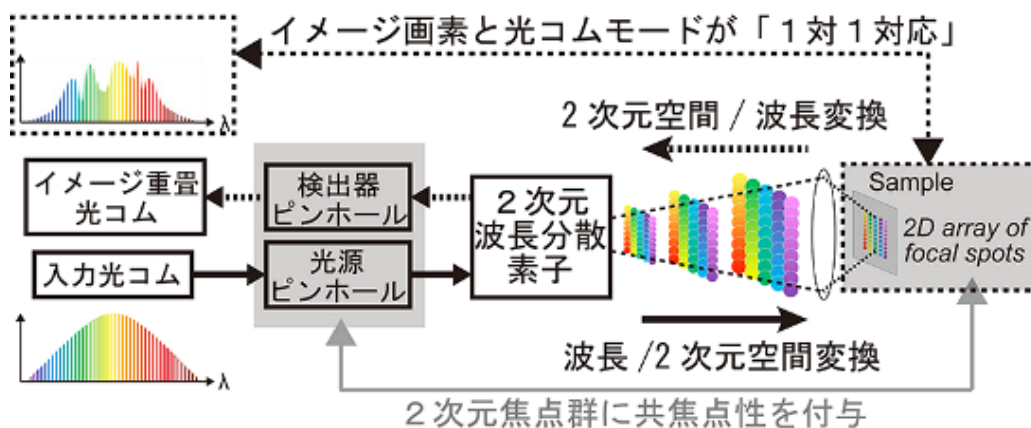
イメージ画素と光コムモードが「１対１対応」

λ

２次元空間 / 波長変換

イメージ重畳光コム

検出器ピンホール

２次元波長分散素子

Sample

2D array of focal spots

入力光コム

光源ピンホール

λ

波長 /２次元空間変換

２次元焦点群に共焦点性を付与